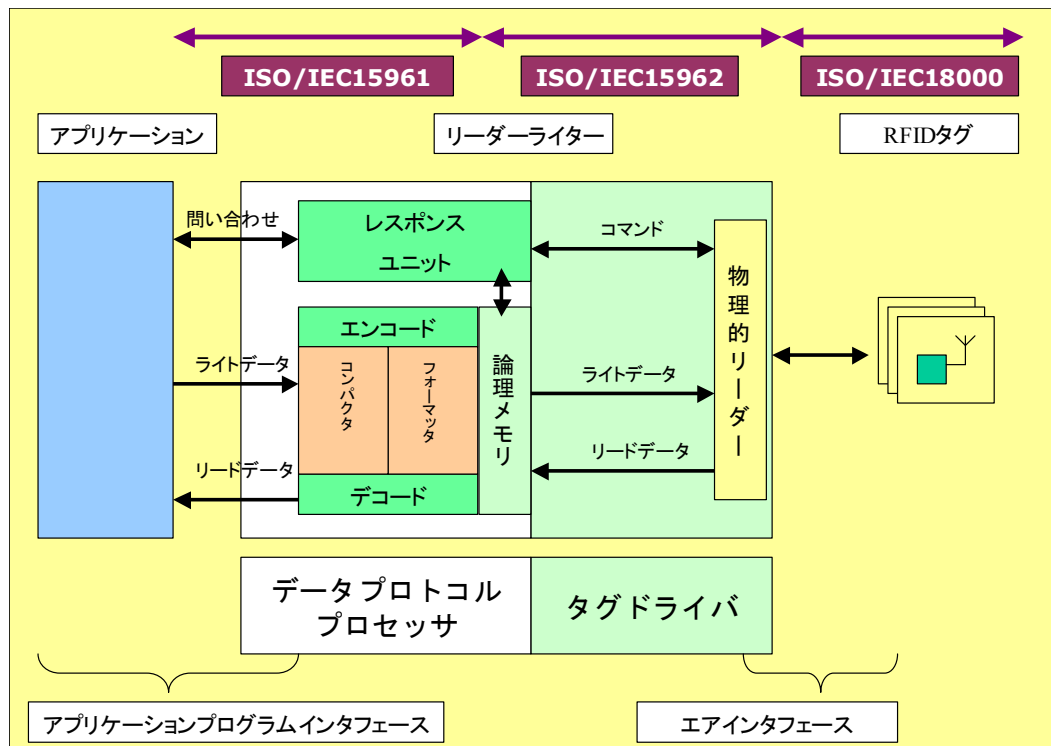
ISO/IEC15961

ISO/IEC15962

ISO/IEC18000

アプリケーション

リーダーライター

RFIDタグ

問い合わせ

レスポンス
ユニット

コマンド

エンコード

コンパクタ

フォーマッタ

論理メモリ

物理的リーダー

ライトデータ

ライトデータ

リードデータ

リードデータ

デコード

データプロトコル
プロセッサ

タグドライバ

アプリケーションプログラムインタフェース

エアインタフェース